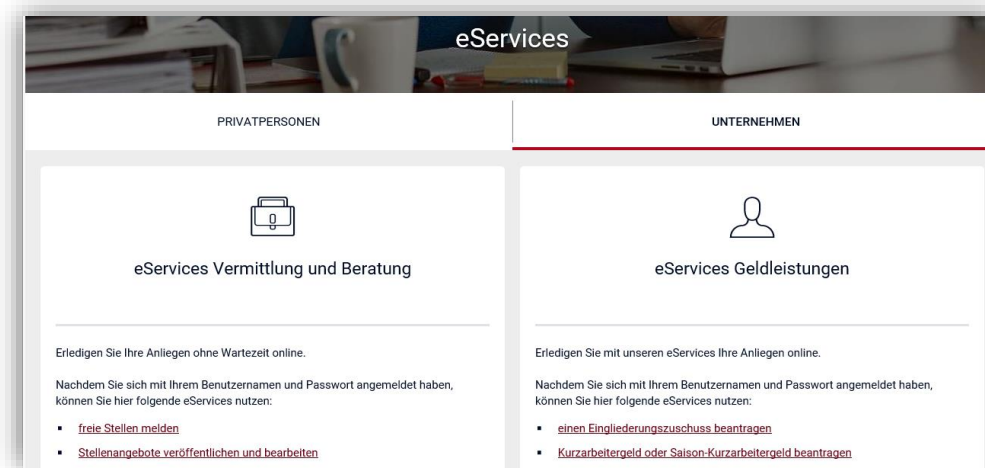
eServices

PRIVATPERSONEN

UNTERNEHMEN

eServices Vermittlung und Beratung

Erledigen Sie Ihre Anliegen ohne Wartezeit online.

Nachdem Sie sich mit Ihrem Benutzernamen und Passwort angemeldet haben, können Sie hier folgende eServices nutzen:

- freie Stellen melden
- Stellenangebote veröffentlichen und bearbeiten

eServices Geldleistungen

Erledigen Sie mit unseren eServices Ihre Anliegen online.

Nachdem Sie sich mit Ihrem Benutzernamen und Passwort angemeldet haben, können Sie hier folgende eServices nutzen:

- einen Eingliederungszuschuss beantragen
- Kurzarbeitergeld oder Saison-Kurzarbeitergeld beantragen